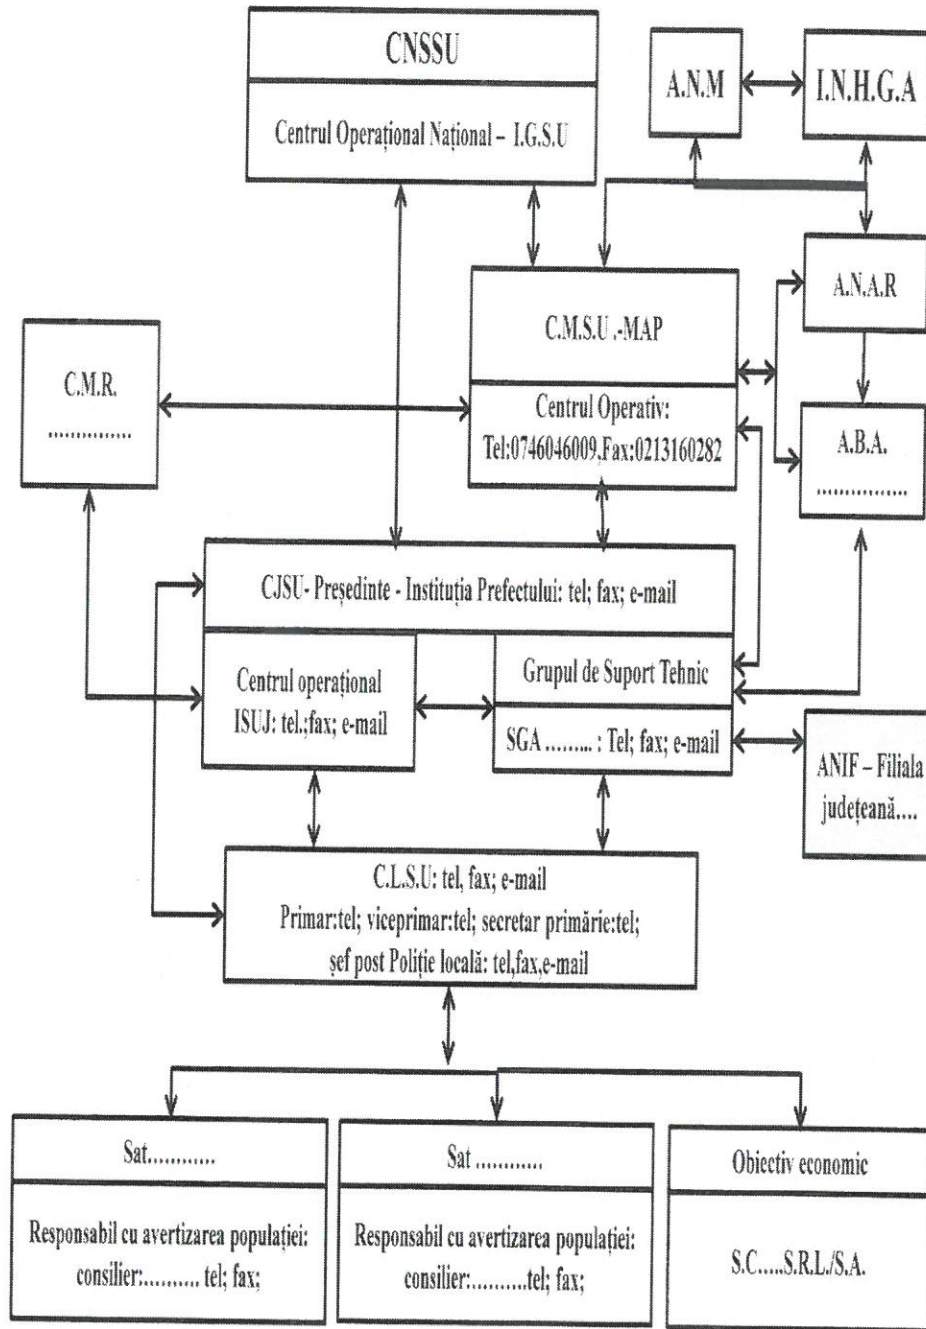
CNSSU

Centrul Operațional Național – I.G.S.U

A.N.M

I.N.H.G.A

A.N.A.R

C.M.S.U.-MAP

Centrul Operativ: Tel:0746046009,Fax:0213160282

C.M.R. ...............

A.B.A. ...............

CJSU- Președinte - Instituția Prefectului: tel; fax; e-mail

Centrul operațional ISUJ: tel.;fax; e-mail

Grupul de Suport Tehnic

SGA ........: Tel; fax; e-mail

ANIF – Filiala județeană....

C.L.S.U: tel, fax; e-mail
Primar:tel; viceprimar:tel; secretar primărie:tel;
șef post Poliție locală: tel,fax,e-mail

Sat...........

Responsabil cu avertizarea populației: consilier:.......... tel; fax;

Sat ...........

Responsabil cu avertizarea populației: consilier:..........tel; fax;

Obiectiv economic

S.C.....S.R.L./S.A.